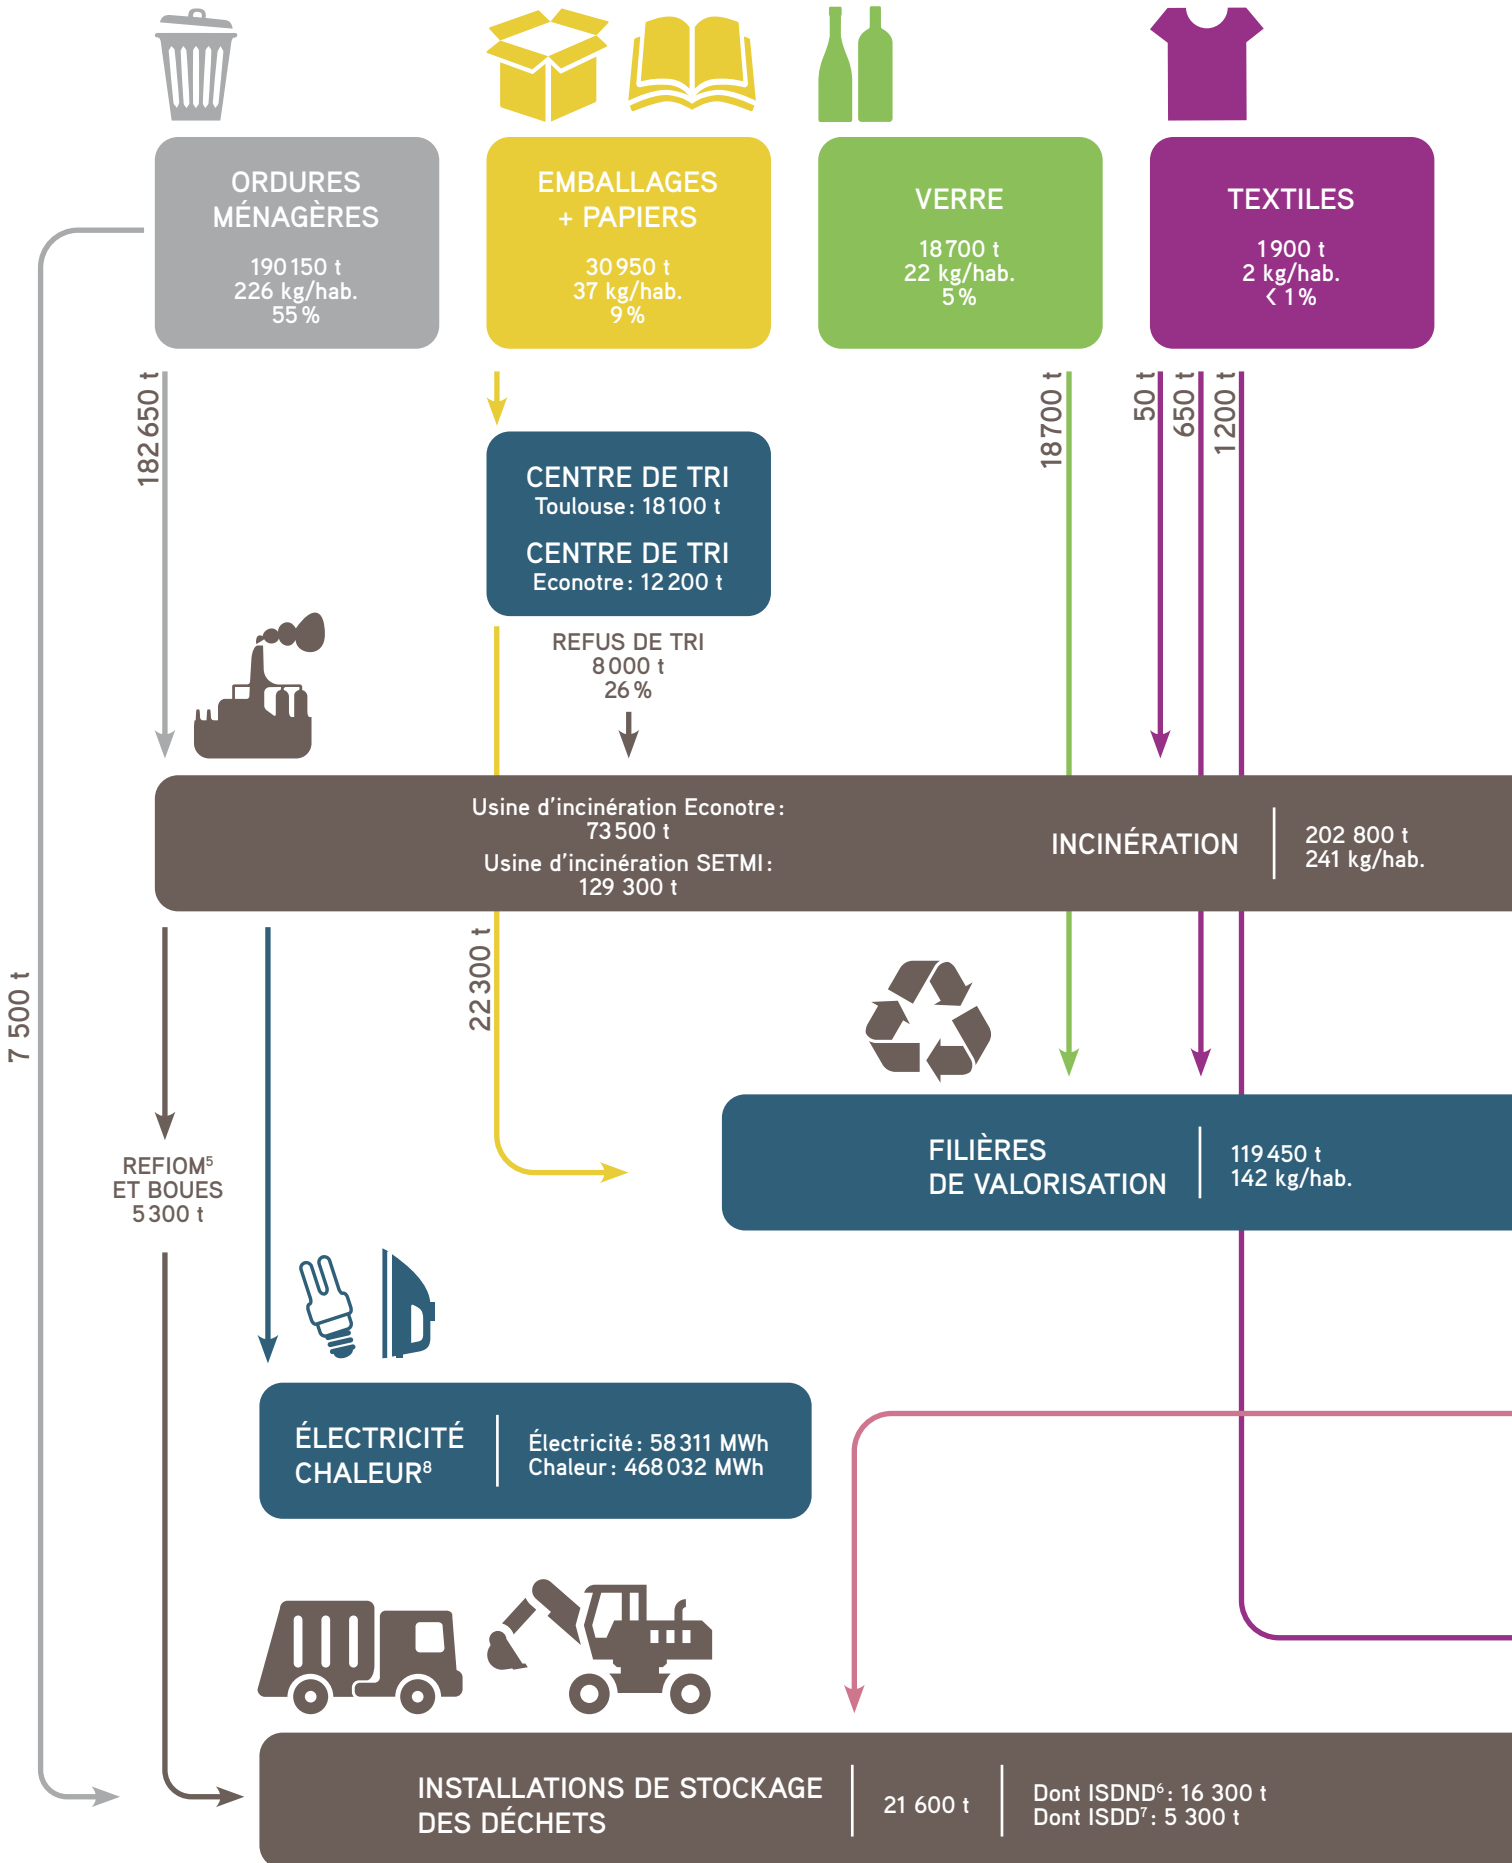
ORDURES MÉNAGÈRES
190 150 t
226 kg/hab.
55 %

EMBALLAGES + PAPIERS
30 950 t
37 kg/hab.
9 %

VERRE
18 700 t
22 kg/hab.
5 %

TEXTILES
1 900 t
2 kg/hab.
< 1 %

182 650 t

18 700 t

50 t

650 t

1 200 t

CENTRE DE TRI
Toulouse : 18 100 t
CENTRE DE TRI
Econotre : 12 200 t

REFUS DE TRI
8 000 t
26 %

Usine d'incinération Econotre : 73 500 t
Usine d'incinération SETMI : 129 300 t

INCINÉRATION | 202 800 t
241 kg/hab.

7 500 t

22 300 t

REFIOM$^5$ ET BOUES
5 300 t

FILIÈRES DE VALORISATION | 119 450 t
142 kg/hab.

ÉLECTRICITÉ CHALEUR$^8$ | Électricité : 58 311 MWh
Chaleur : 468 032 MWh

INSTALLATIONS DE STOCKAGE DES DÉCHETS | 21 600 t | Dont ISDND$^6$ : 16 300 t
Dont ISDD$^7$ : 5 300 t